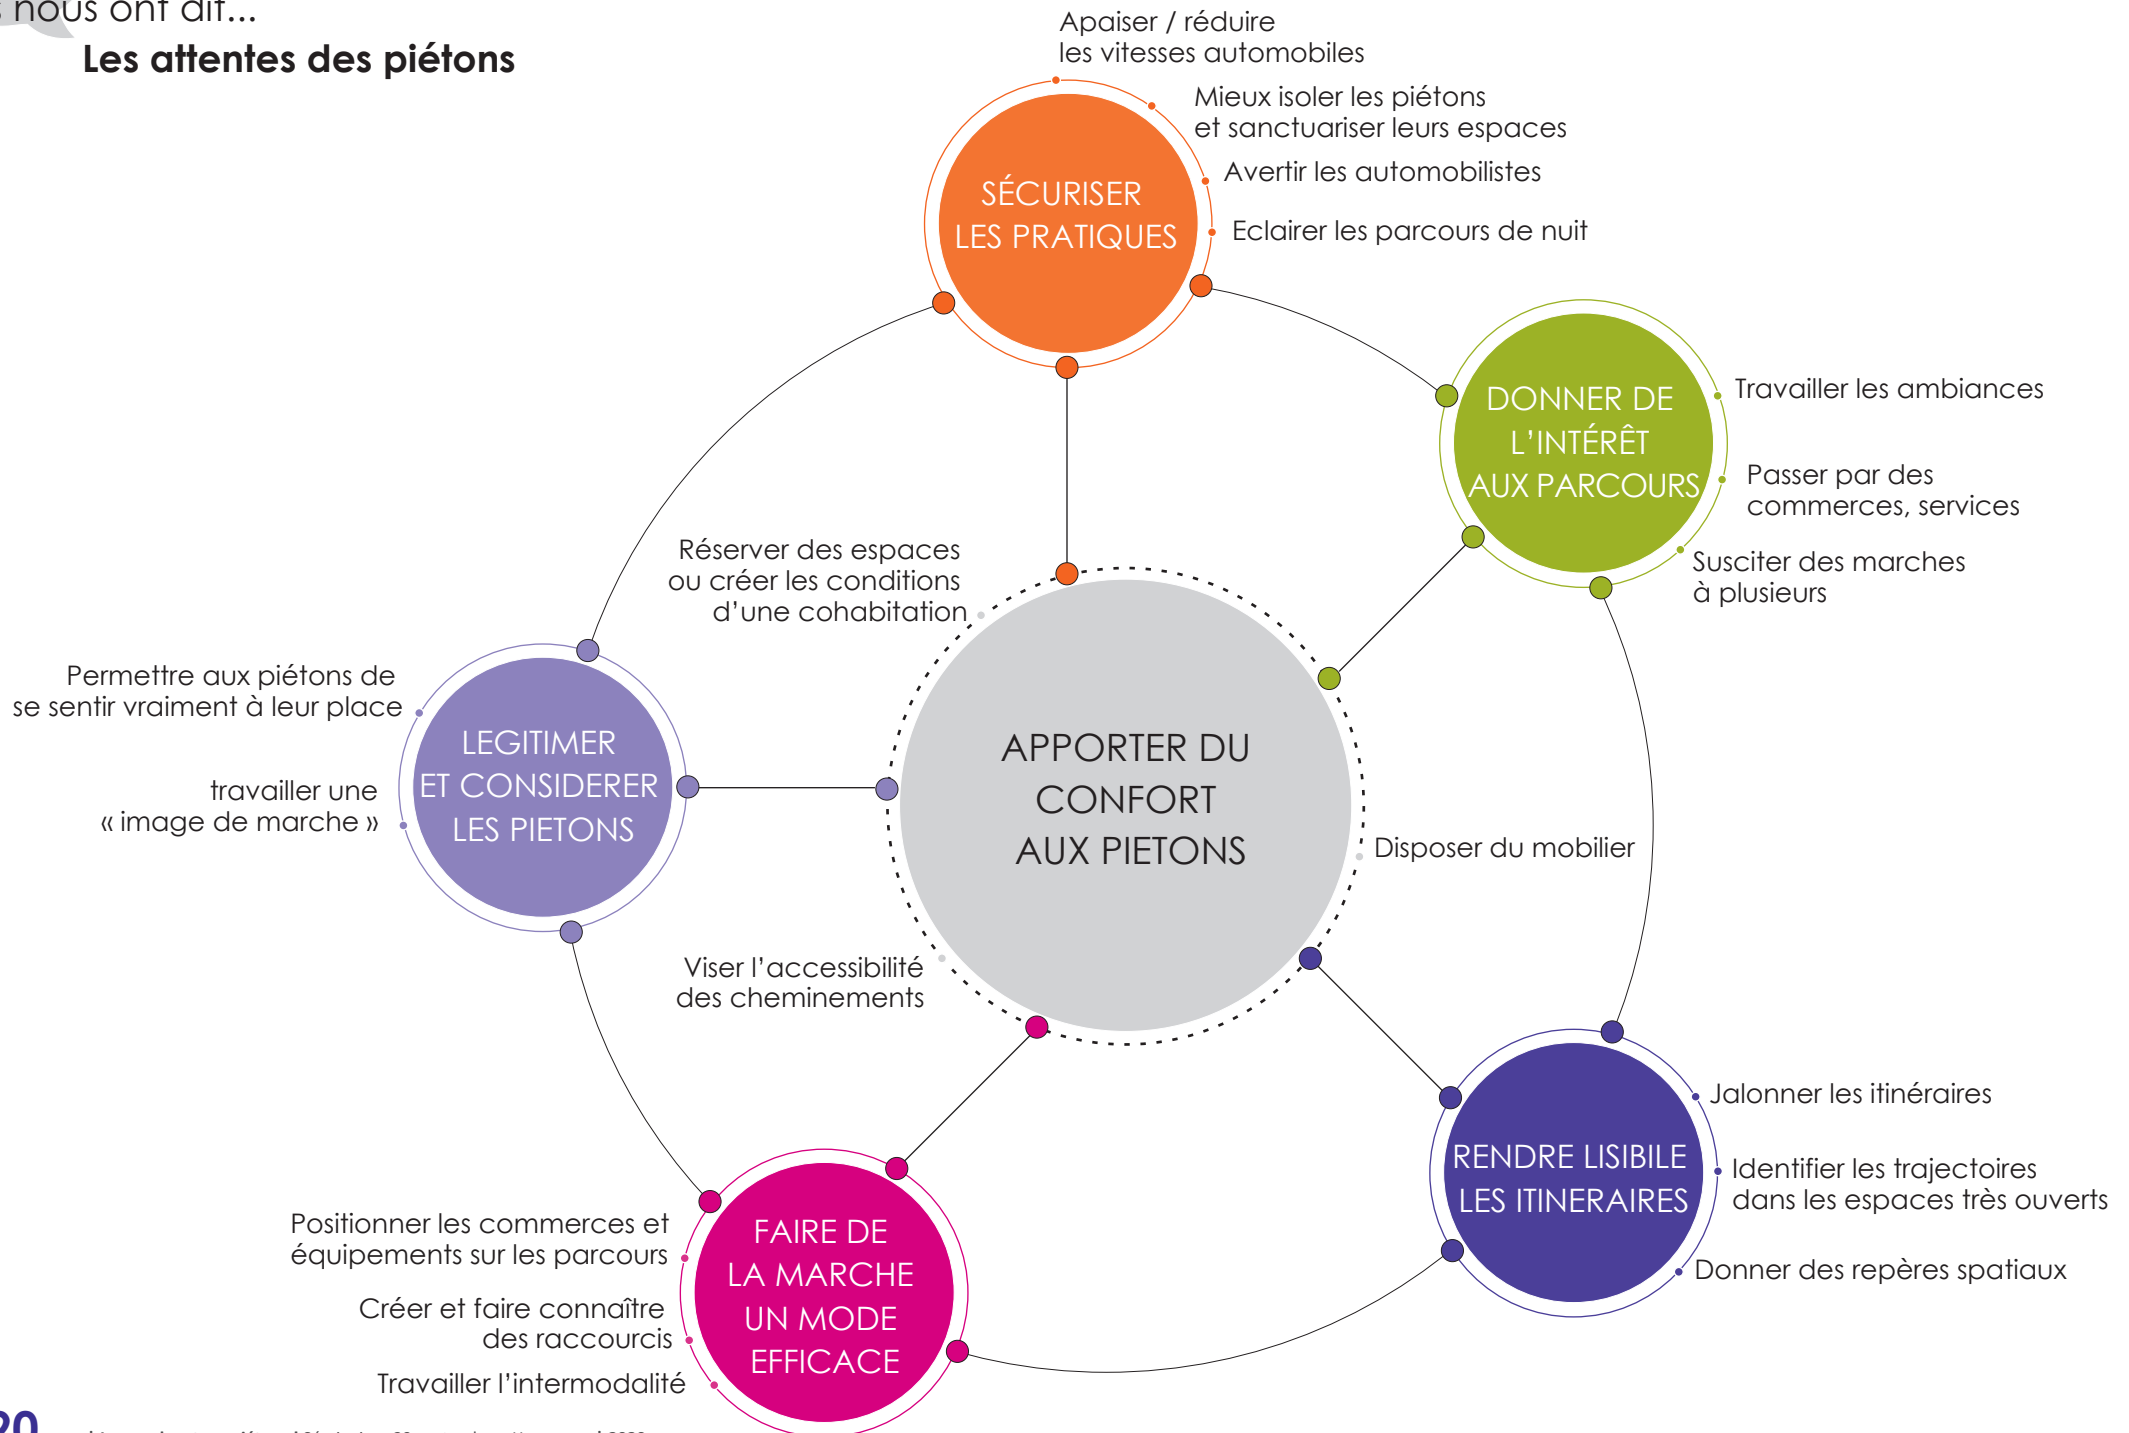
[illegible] nous ont dit...
Les attentes des piétons

SÉCURISER LES PRATIQUES

Apaiser / réduire les vitesses automobiles

Mieux isoler les piétons et sanctuariser leurs espaces

Avertir les automobilistes

Eclairer les parcours de nuit

DONNER DE L'INTÉRÊT AUX PARCOURS

Travailler les ambiances

Passer par des commerces, services

Susciter des marches à plusieurs

APPORTER DU CONFORT AUX PIETONS

Réserver des espaces ou créer les conditions d'une cohabitation

Disposer du mobilier

Viser l'accessibilité des cheminements

LEGITIMER ET CONSIDERER LES PIETONS

Permettre aux piétons de se sentir vraiment à leur place

travailler une « image de marche »

RENDRE LISIBILE LES ITINERAIRES

Jalonner les itinéraires

Identifier les trajectoires dans les espaces très ouverts

Donner des repères spatiaux

FAIRE DE LA MARCHE UN MODE EFFICACE

Positionner les commerces et équipements sur les parcours

Créer et faire connaître des raccourcis

Travailler l'intermodalité

20 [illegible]